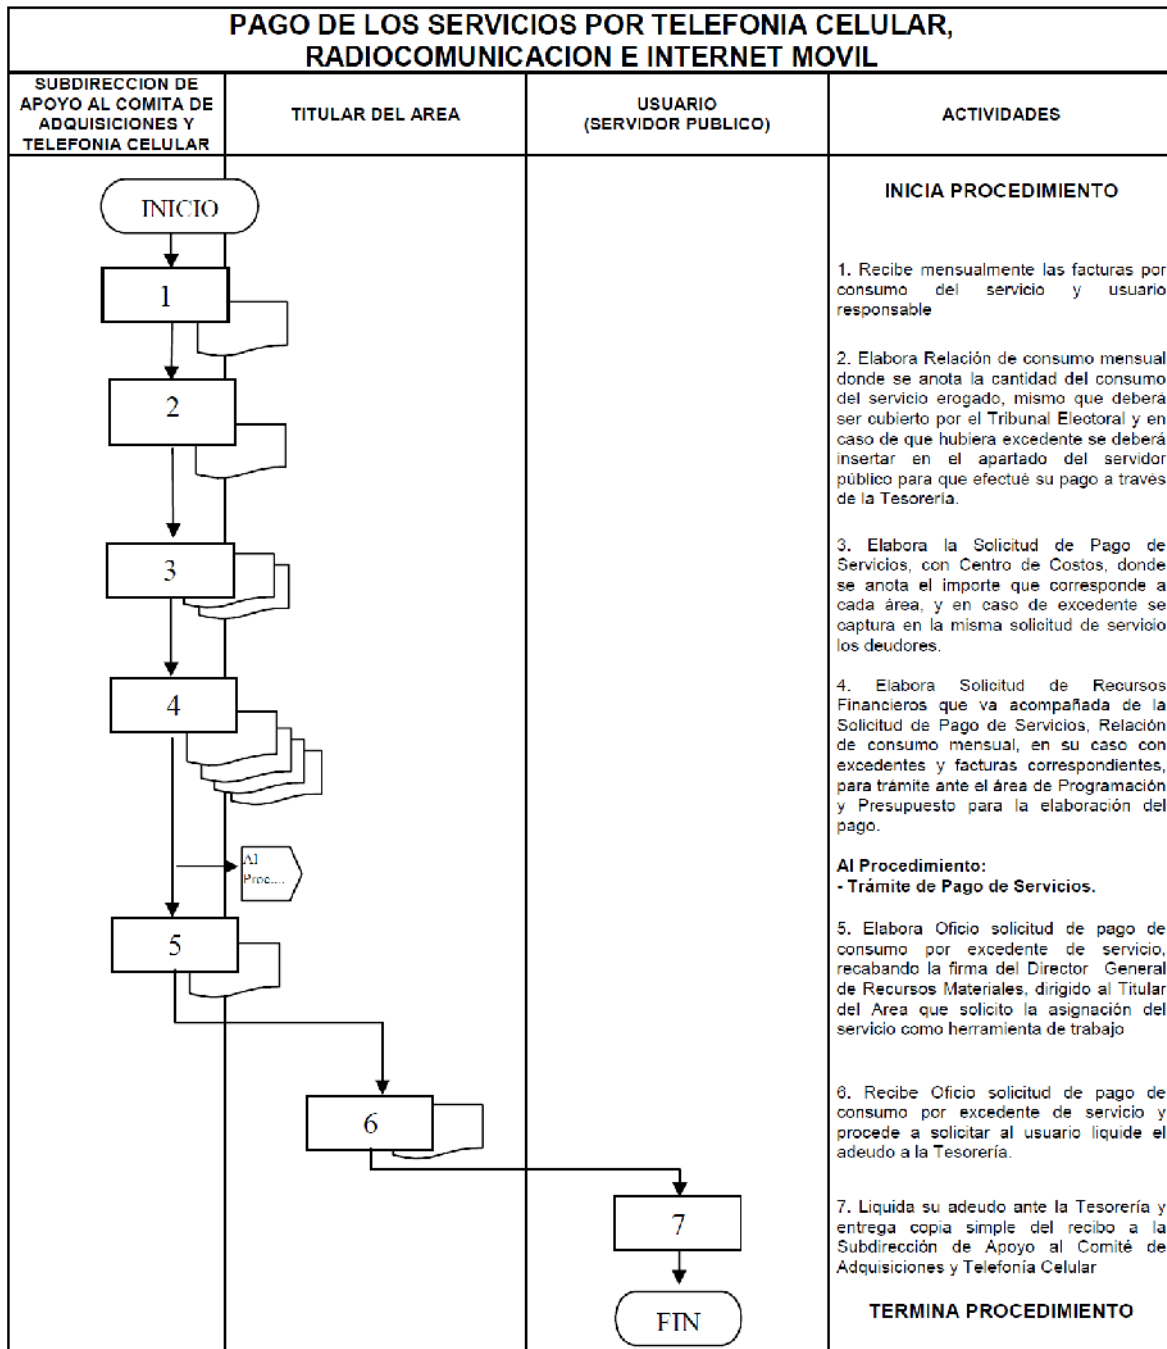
PAGO DE LOS SERVICIOS POR TELEFONIA CELULAR, RADIOCOMUNICACION E INTERNET MOVIL

| SUBDIRECCION DE APOYO AL COMITA DE ADQUISICIONES Y TELEFONIA CELULAR | TITULAR DEL AREA | USUARIO (SERVIDOR PUBLICO) | ACTIVIDADES |
|---|---|---|---|

INICIO

1

2

3

4

Al Proc....

5

6

7

FIN

INICIA PROCEDIMIENTO

1. Recibe mensualmente las facturas por consumo del servicio y usuario responsable

2. Elabora Relación de consumo mensual donde se anota la cantidad del consumo del servicio erogado, mismo que debera ser cubierto por el Tribunal Electoral y en caso de que hubiera excedente se deberá insertar en el apartado del servidor público para que efectué su pago a través de la Tesorería.

3. Elabora la Solicitud de Pago de Servicios, con Centro de Costos, donde se anota el importe que corresponde a cada área, y en caso de excedente se captura en la misma solicitud de servicio los deudores.

4. Elabora Solicitud de Recursos Financieros que va acompañada de la Solicitud de Pago de Servicios, Relación de consumo mensual, en su caso con excedentes y facturas correspondientes, para trámite ante el área de Programación y Presupuesto para la elaboración del pago.

Al Procedimiento:
- Trámite de Pago de Servicios.

5. Elabora Oficio solicitud de pago de consumo por excedente de servicio, recabando la firma del Director General de Recursos Materiales, dirigido al Titular del Area que solicito la asignación del servicio como herramienta de trabajo

6. Recibe Oficio solicitud de pago de consumo por excedente de servicio y procede a solicitar al usuario liquide el adeudo a la Tesorería.

7. Liquida su adeudo ante la Tesorería y entrega copia simple del recibo a la Subdirección de Apoyo al Comité de Adquisiciones y Telefonía Celular

TERMINA PROCEDIMIENTO